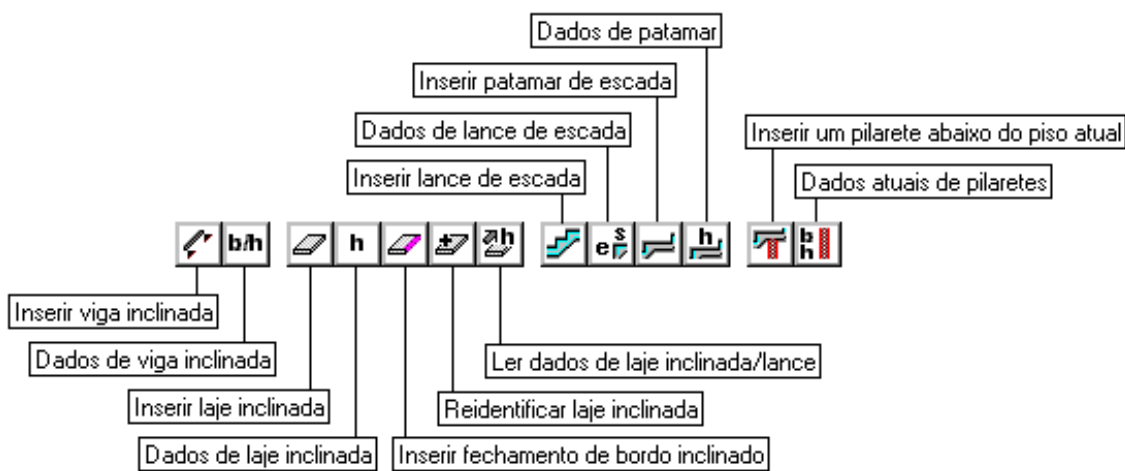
Dados de patamar

Inserir patamar de escada

Dados de lance de escada

Inserir um pilarete abaixo do piso atual

Inserir lance de escada

Dados atuais de pilaretes

b/h

h

e $\frac{s}{}$

$\frac{h}{}$

$\frac{b}{h}$

Inserir viga inclinada

Dados de viga inclinada

Ler dados de laje inclinada/lance

Inserir laje inclinada

Reidentificar laje inclinada

Dados de laje inclinada

Inserir fechamento de bordo inclinado